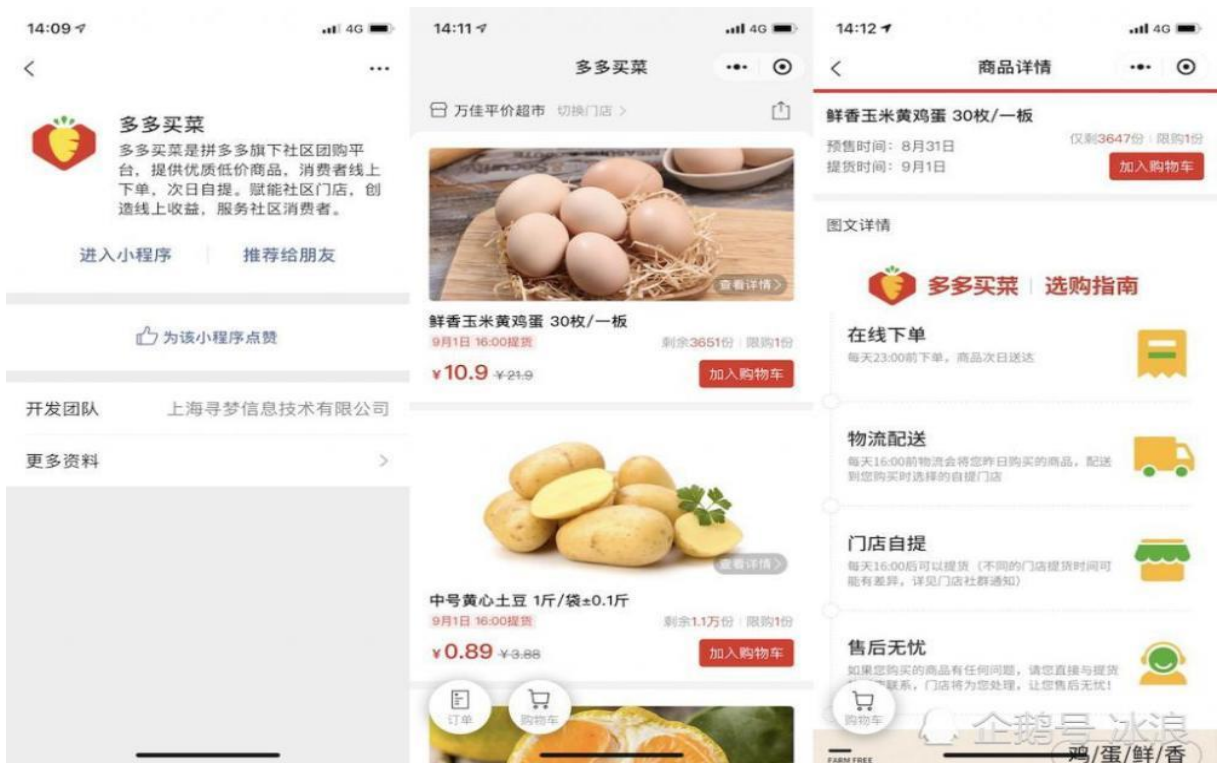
14:09 4G

<
...

多多买菜

多多买菜是拼多多旗下社区团购平台，提供优质低价商品，消费者线上下单，次日自提。赋能社区门店，创造线上收益，服务社区消费者。

进入小程序 | 推荐给朋友

为该小程序点赞

开发团队 上海寻梦信息技术有限公司

更多资料 >

14:11 4G

多多买菜

万佳平价超市 切换门店 >

查看详情

鲜香玉米黄鸡蛋 30枚/一板

9月1日 16:00提货 剩余3651份 | 限购1份

¥10.9 ¥21.9

加入购物车

查看详情

中号黄心土豆 1斤/袋±0.1斤

9月1日 16:00提货 剩余1.1万份 | 限购1份

¥0.89 ¥3.88

加入购物车

订单

购物车

14:12 4G

< 商品详情

鲜香玉米黄鸡蛋 30枚/一板

预售时间：8月31日 仅剩3647份 | 限购1份

提货时间：9月1日

加入购物车

图文详情

多多买菜 | 选购指南

在线下单

每天23:00前下单，商品次日送达

物流配送

每天16:00前物流会将您昨日购买的商品，配送到您购买时选择的自提门店

门店自提

每天16:00后可以提货（不同的门店提货时间可能有差异，详见门店社群通知）

售后无忧

如果您购买的商品有任何问题，请您直接与提货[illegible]联系，门店将为您处理，让您售后无忧！

购物车

企鹅号 冰浪

鸡/蛋/鲜/香

FARM FREE